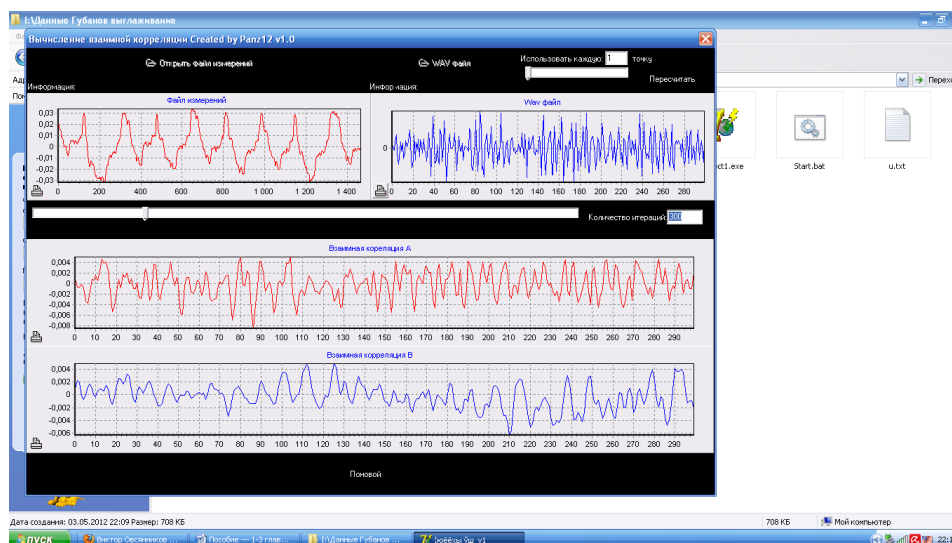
I:\Данные Губанов выглаживание

Вычисление взаимной корелляции Created by Panz12 v1.0

Открыть файл измерений

WAV файл

Использовать каждую 1 точку

Пересчитать

Информация:

Информация:

Файл измерений

Wav файл

0,03
0,02
0,01
0
-0,01
-0,02
-0,03

0 200 400 600 800 1 000 1 200 1 400

0

0 20 40 60 80 100 120 140 160 180 200 220 240 260 280

Количество итераций 300

Взаимная кореляция А

0,004
0,002
0
-0,002
-0,004
-0,006
-0,008

0 10 20 30 40 50 60 70 80 90 100 110 120 130 140 150 160 170 180 190 200 210 220 230 240 250 260 270 280 290

Взаимная корреляция B

0,004
0,002
0
-0,002
-0,004
-0,006

0 10 20 30 40 50 60 70 80 90 100 110 120 130 140 150 160 170 180 190 200 210 220 230 240 250 260 270 280 290

Поновой

Адр

Пон

Перехо

ect1.exe

Start.bat

u.txt

Дата создания: 03.05.2012 22:09 Размер: 708 КБ

708 КБ

Мой компьютер

пуск

Виктор Овсянников ...

Пособие --- [-] глав...

I:\Данные Губанов ...

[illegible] v1

22:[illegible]